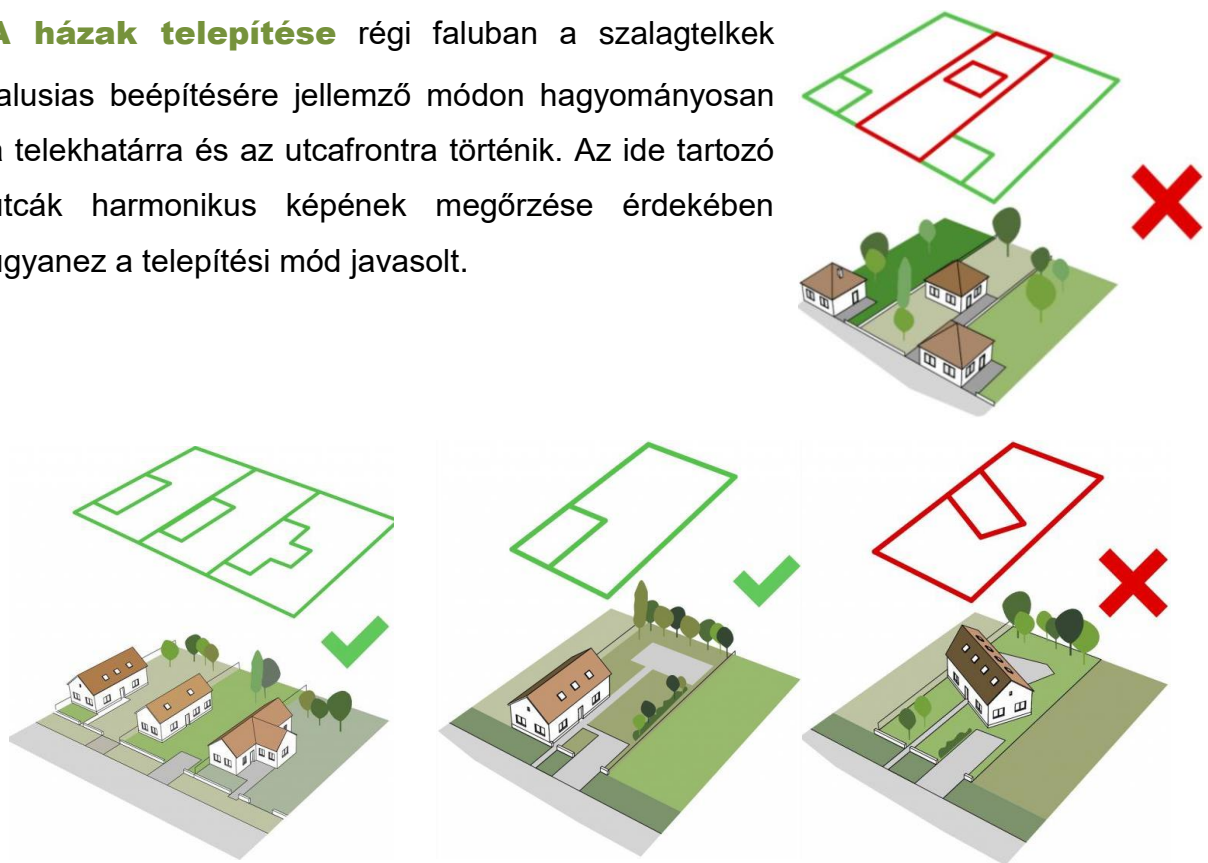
A házak telepítése régi faluban a szalagtelkek falusias beépítésére jellemző módon hagyományosan a telekhatárra és az utcafrontra történik. Az ide tartozó utcák harmonikus képének megőrzése érdekében ugyanez a telepítési mód javasolt.